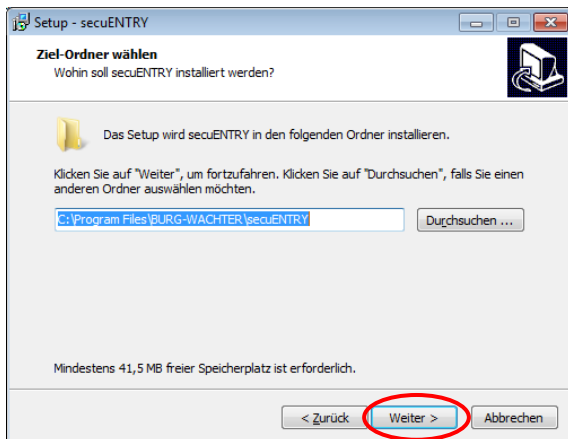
Setup - secuENTRY

Ziel-Ordner wählen
Wohin soll secuENTRY installiert werden?

Das Setup wird secuENTRY in den folgenden Ordner installieren.

Klicken Sie auf "Weiter", um fortzufahren. Klicken Sie auf "Durchsuchen", falls Sie einen anderen Ordner auswählen möchten.

C:\Program Files\BURG-WACHTER\secuENTRY

Durchsuchen ...

Mindestens 41,5 MB freier Speicherplatz ist erforderlich.

< Zurück

Weiter >

Abbrechen